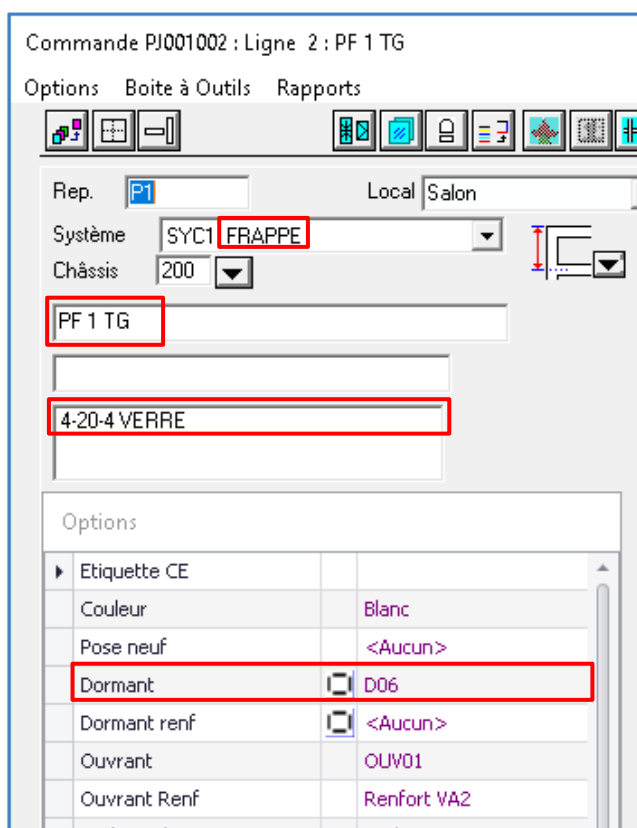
Commande PJ001002 : Ligne 2 : PF 1 TG

Options Boite à Outils Rapports

Rep. P1
Local Salon
Système SYC1 FRAPPE
Châssis 200

PF 1 TG

4-20-4 VERRE

Options

| | | |
|---|---|---|
| Etiquette CE | | |
| Couleur | | Blanc |
| Pose neuf | | <Aucun> |
| Dormant | | D06 |
| Dormant renf | | <Aucun> |
| Ouvrant | | OUV01 |
| Ouvrant Renf | | Renfort VA2 |